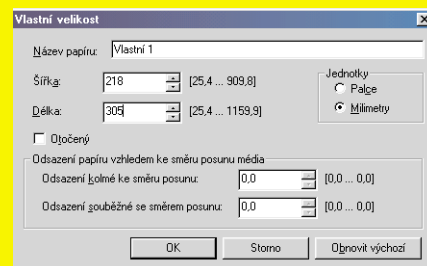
Vlastní velikost

Název papíru: Vlastní 1

Šířka: 218 [25,4 ... 909,8]

Délka: 305 [25,4 ... 1159,9]

Jednotky
Palce
Milimetry

Otočený

Odsazení papíru vzhledem ke směru posunu média
Odsazení kolmé ke směru posunu: 0,0 [0,0 ... 0,0]
Odsazení souběžné se směrem posunu: 0,0 [0,0 ... 0,0]

OK
Storno
Obnovit výchozí